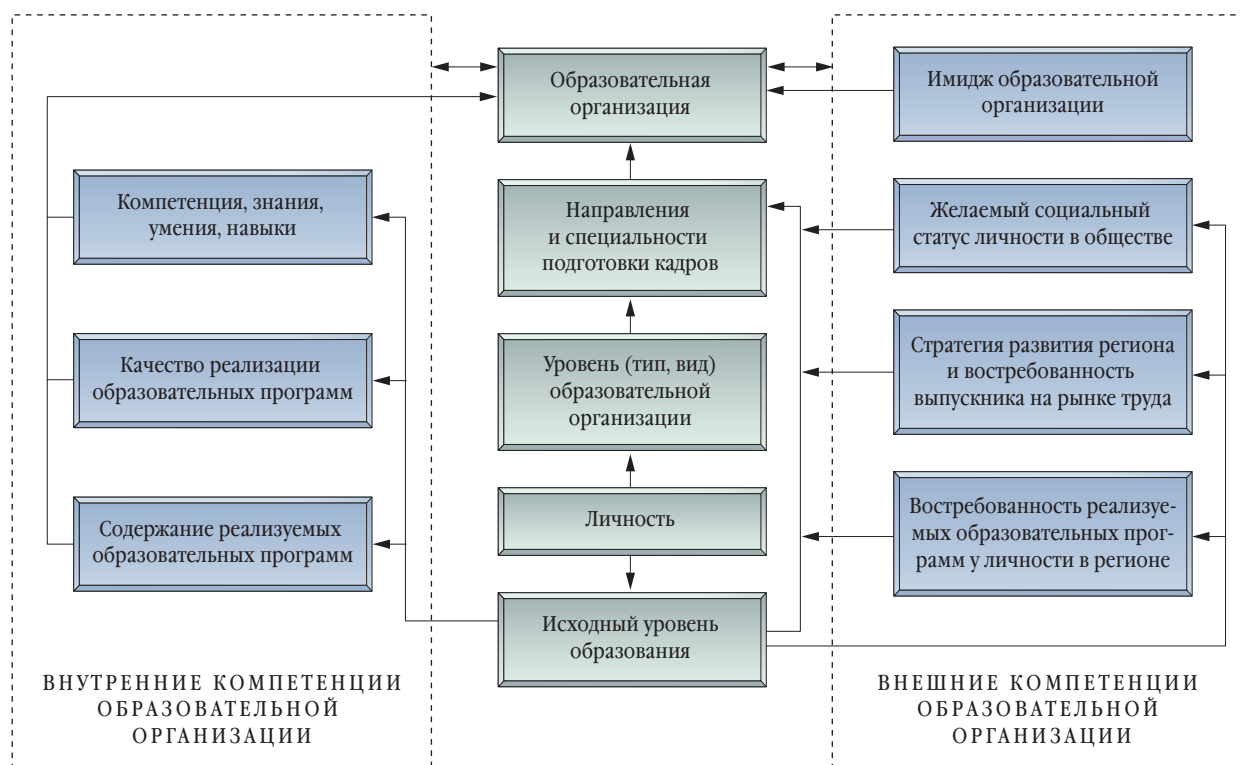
Образовательная организация

Имидж образовательной организации

Компетенция, знания, умения, навыки

Направления и специальности подготовки кадров

Желаемый социальный статус личности в обществе

Качество реализации образовательных программ

Уровень (тип, вид) образовательной организации

Стратегия развития региона и востребованность выпускника на рынке труда

Содержание реализуемых образовательных программ

Личность

Востребованность реализуемых образовательных программ у личности в регионе

Исходный уровень образования

ВНУТРЕННИЕ КОМПЕТЕНЦИИ ОБРАЗОВАТЕЛЬНОЙ ОРГАНИЗАЦИИ

ВНЕШНИЕ КОМПЕТЕНЦИИ ОБРАЗОВАТЕЛЬНОЙ ОРГАНИЗАЦИИ